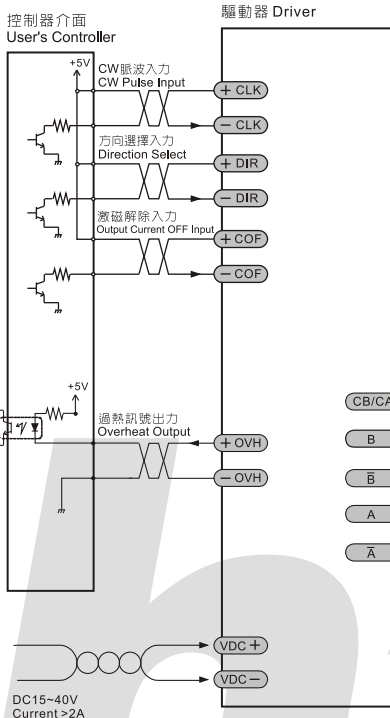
控制器介面
User's Controller

驅動器 Driver

+5V

CW脈波入力
CW Pulse Input

+ CLK

− CLK

方向選擇入力
Direction Select

+ DIR

− DIR

激磁解除入力
Output Current OFF Input

+ COF

− COF

+5V

過熱訊號出力
Overheat Output

+ OVH

− OVH

CB/CA

B

$\bar{B}$

A

$\bar{A}$

VDC +

VDC −

DC15~40V
Current >2A